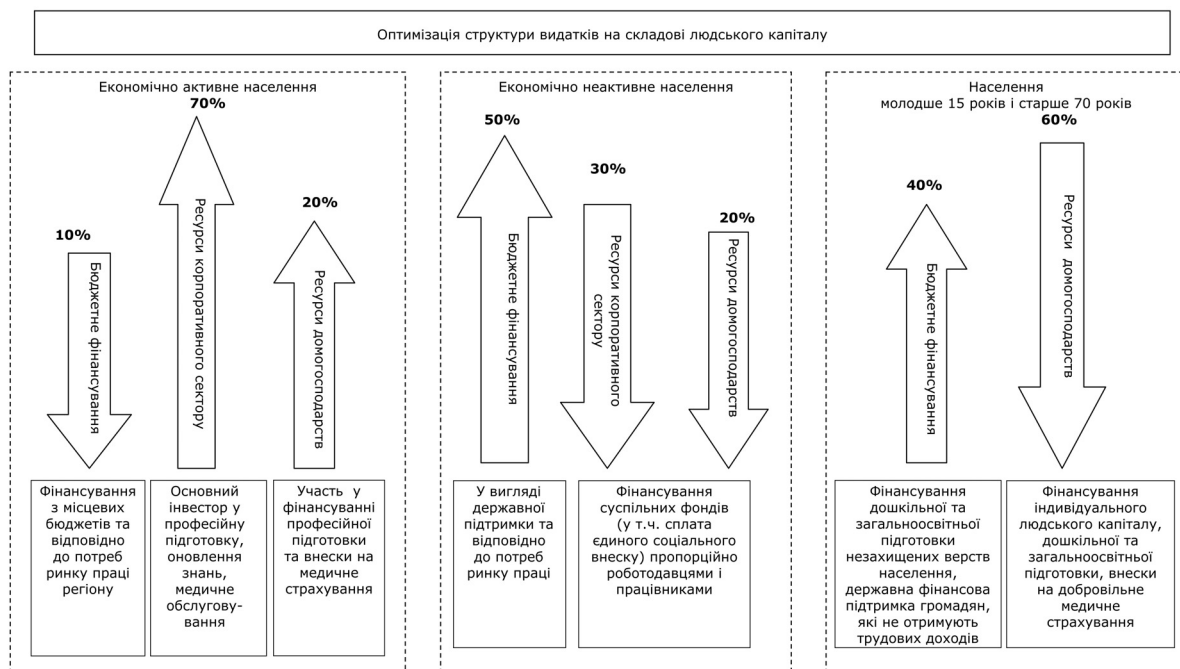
Оптимізація структури видатків на складові людського капіталу

Економічно активне населення

10%

Бюджетне фінансування

70%

Ресурси корпоративного сектору

20%

Ресурси домогосподарств

Фінансування з місцевих бюджетів та відповідно до потреб ринку праці регіону

Основний інвестор у професійну підготовку, оновлення знань, медичне обслуговування

Участь у фінансуванні професійної підготовки та внески на медичне страхування

Економічно неактивне населення

50%

Бюджетне фінансування

30%

Ресурси корпоративного сектору

20%

Ресурси домогосподарств

У вигляді державної підтримки та відповідно до потреб ринку праці

Фінансування суспільних фондів (у т.ч. сплата єдиного соціального внеску) пропорційно роботодавцями і працівниками

Населення молодше 15 років і старше 70 років

40%

Бюджетне фінансування

60%

Ресурси домогосподарств

Фінансування дошкільної та загальноосвітньої підготовки незахищених верств населення, державна фінансова підтримка громадян, які не отримують трудових доходів

Фінансування індивідуального людського капіталу, дошкільної та загальноосвітньої підготовки, внески на добровільне медичне страхування